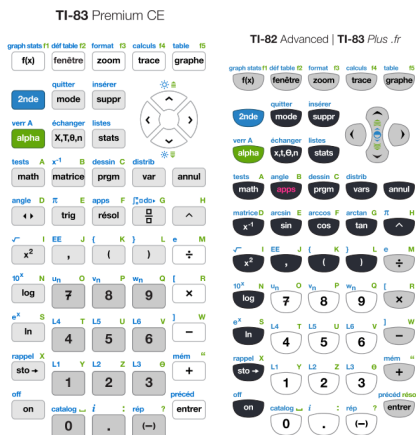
TI-83 Premium CE

graph stats f1 déf table f2 format f3 calculs f4 table f5
f(x) fenêtre zoom trace graphe
quitter insérer
2nde mode suppr
verr A échanger listes
alpha X,T,θ,n stats
tests A $x^{-1}$ B dessin C distrib
math matrice prgm var annul
angle D π E apps F n/d◄►Un/d G H
trig résol ^
$\sqrt{\ }$ I EE J { K } L e M
$x^2$ , ( ) ÷
$10^x$ N $u_n$ O $v_n$ P $w_n$ Q [ R
log 7 8 9 ×
$e^x$ S L4 T L5 U L6 V ] W
ln 4 5 6 −
rappel X L1 Y L2 Z L3 θ mém "
sto→ 1 2 3 +
off catalog ⊔ i : rép ? précéd
on 0 . (−) entrer

TI-82 Advanced | TI-83 Plus .fr

graph stats f1 déf table f2 format f3 calculs f4 table f5
f(x) fenêtre zoom trace graphe
quitter insérer
2nde mode suppr
verr A échanger listes
alpha x,t,θ,n stats
tests A angle B dessin C distrib
math apps prgm vars annul
matrice D arcsin E arccos F arctan G π H
$x^{-1}$ sin cos tan ^
$\sqrt{\ }$ I EE J { K } L e M
$x^2$ , ( ) ÷
$10^x$ N $u_n$ O $v_n$ P $w_n$ Q [ R
log 7 8 9 ×
$e^x$ S L4 T L5 U L6 V ] W
ln 4 5 6 −
rappel X L1 Y L2 Z L3 θ mém "
sto→ 1 2 3 +
off catalog ⊔ i : rép ? précéd réso
on 0 . (−) entrer